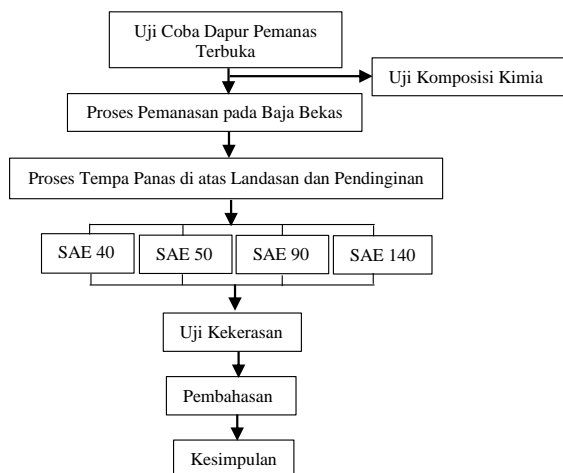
Uji Coba Dapur Pemanas Terbuka

Uji Komposisi Kimia

Proses Pemanasan pada Baja Bekas

Proses Tempa Panas di atas Landasan dan Pendinginan

SAE 40

SAE 50

SAE 90

SAE 140

Uji Kekerasan

Pembahasan

Kesimpulan